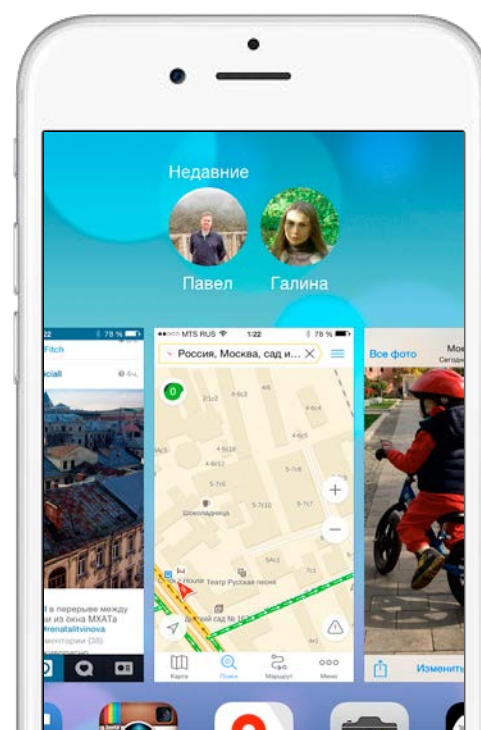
Недавние

Павел

Галина

78 %

Fitch

icial

6ч.

в перерыве между

из окна МХАТа

#renatalitvinova

MTS RUS

1:22

78 %

Россия, Москва, сад и...

0

Шоколадница

Театр Русская песня

Карта

Поиск

Маршрут

Меню

Все фото

Мо

Сегодн

Изменить